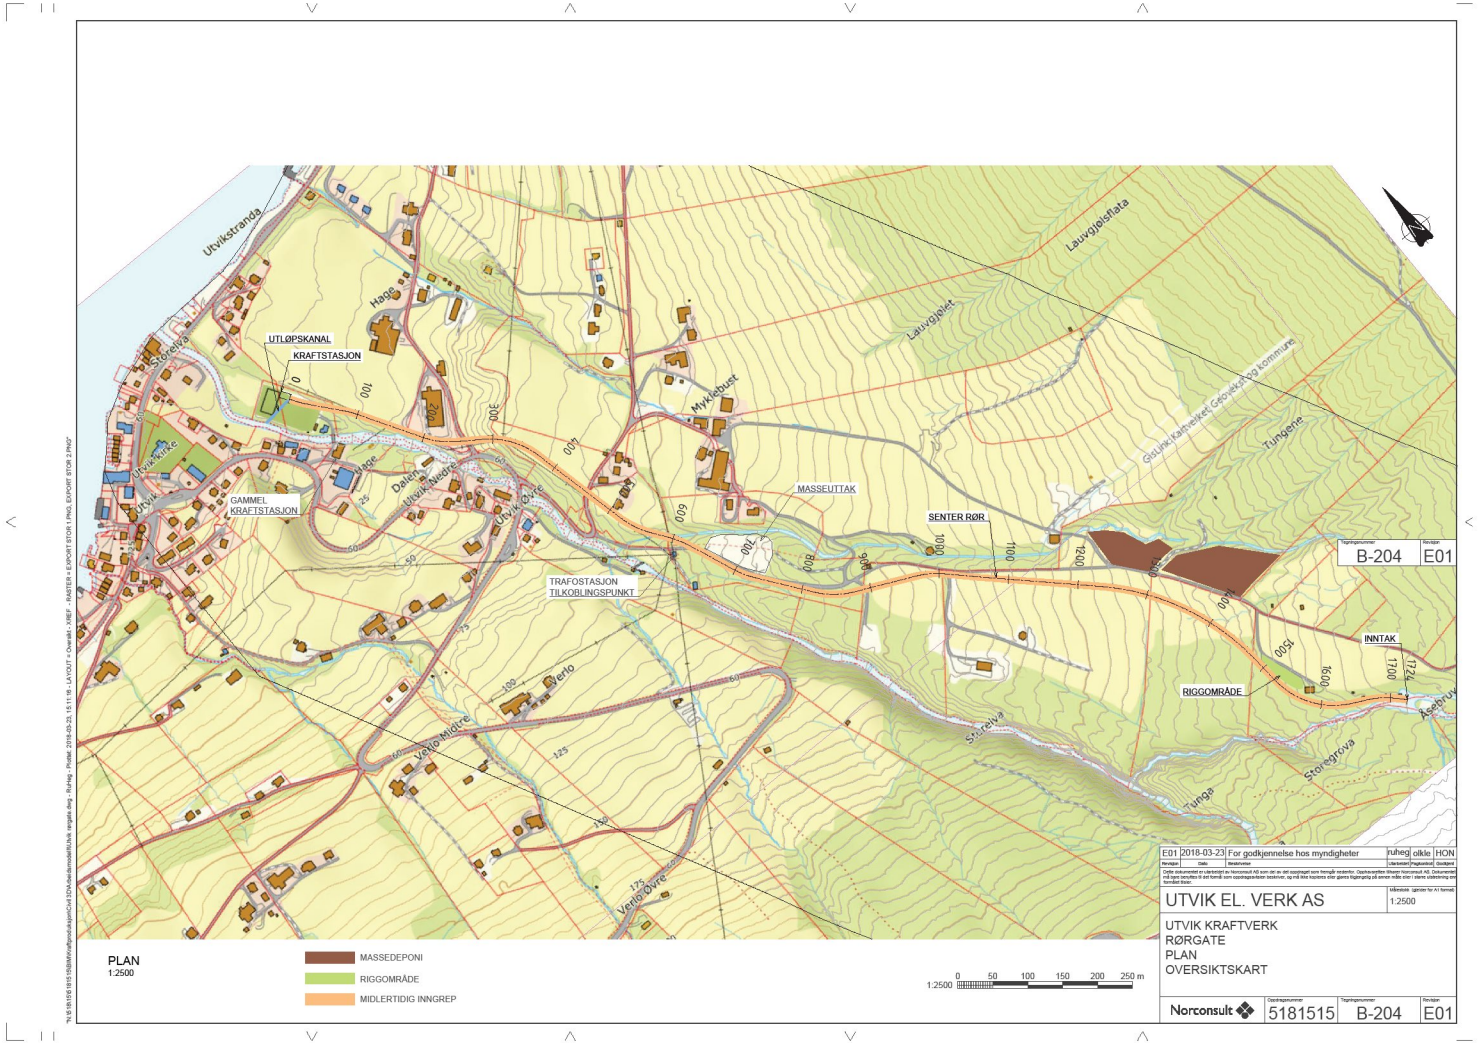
Utvikstranda
Storelva
Hage
UTLØPSKANAL
KRAFTSTASJON
0
100
200
300
400
Mykklebust
Lauvgjølet
Lauvgjølsflata
Gislunk Kalkverket Geovikstrøg Kommune
Tungene
Utvik kirke
Utvik
GAMMEL KRAFTSTASJON
Hage
Dalen
Utvik Nedre
Utvik Øvre
500
600
700
800
900
1000
1100
1200
1300
1400
1500
1600
1700
1724
MASSEUTTAK
SENTER RØR
TRAFOSTASJON TILKOBLINGSPUNKT
INNTAK
RIGGOMRÅDE
Verlo
Verlo Midtre
Verlo Øvre
Storelva
Storegrova
Tunga
Åsebru
25
50
60
75
100
125
150
175

B-204
E01

| E01 | 2018-03-23 | For godkjennelse hos myndigheter | ruheg | olkle | HON |
|---|---|---|---|---|---|
| Revisjon | Dato | Beskrivelse | Utarbeidet | Fagkontroll | Godkjent |

Dette dokumentet er utarbeidet av Norconsult AS som del av det oppdraget som fremgår nedenfor. Opphavsretten tilhører Norconsult AS. Dokumentet må bare benyttes til det formål som oppdragsavtalen beskriver, og må ikke kopieres eller gjøres tilgjengelig på annen måte eller i større utstrekning enn formålet tilsier.

UTVIK EL. VERK AS
Målestokk gjelder for A1 format: 1:2500

UTVIK KRAFTVERK
RØRGATE
PLAN
OVERSIKTSKART

Norconsult
Oppdragsnummer 5181515
Tegningsnummer B-204
Revisjon E01

PLAN
1:2500

MASSEDEPONI
RIGGOMRÅDE
MIDLERTIDIG INNGREP

1:2500 0 50 100 150 200 250 m